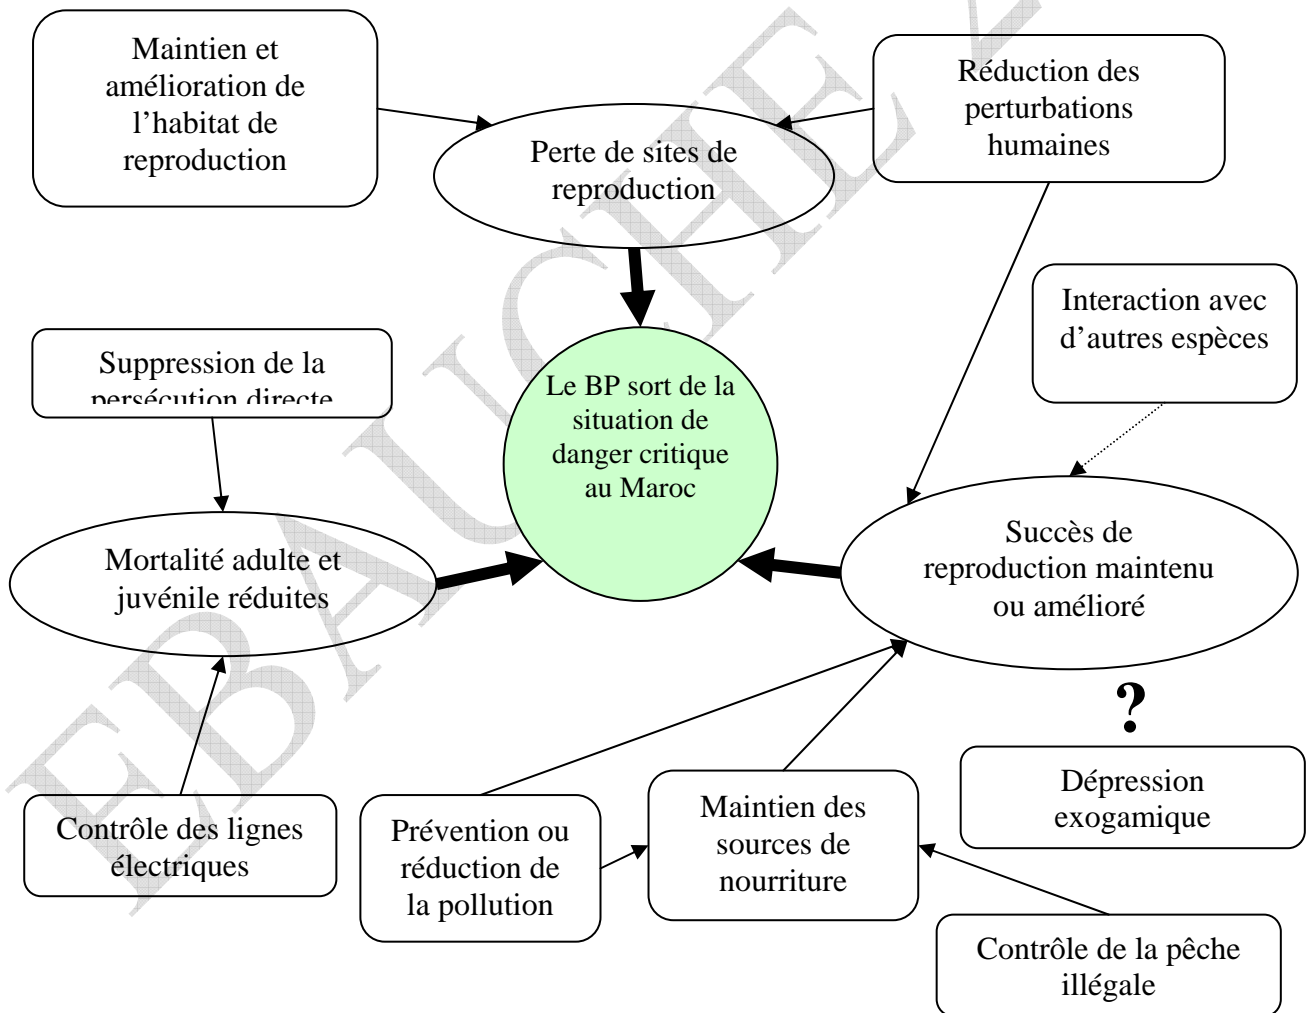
Maintien et amélioration de l'habitat de reproduction

Perte de sites de reproduction

Réduction des perturbations humaines

Interaction avec d'autres espèces

Suppression de la persécution directe

Le BP sort de la situation de danger critique au Maroc

Mortalité adulte et juvénile réduites

Succès de reproduction maintenu ou amélioré

?

Dépression exogamique

Contrôle des lignes électriques

Prévention ou réduction de la pollution

Maintien des sources de nourriture

Contrôle de la pêche illégale

EBAUCHE